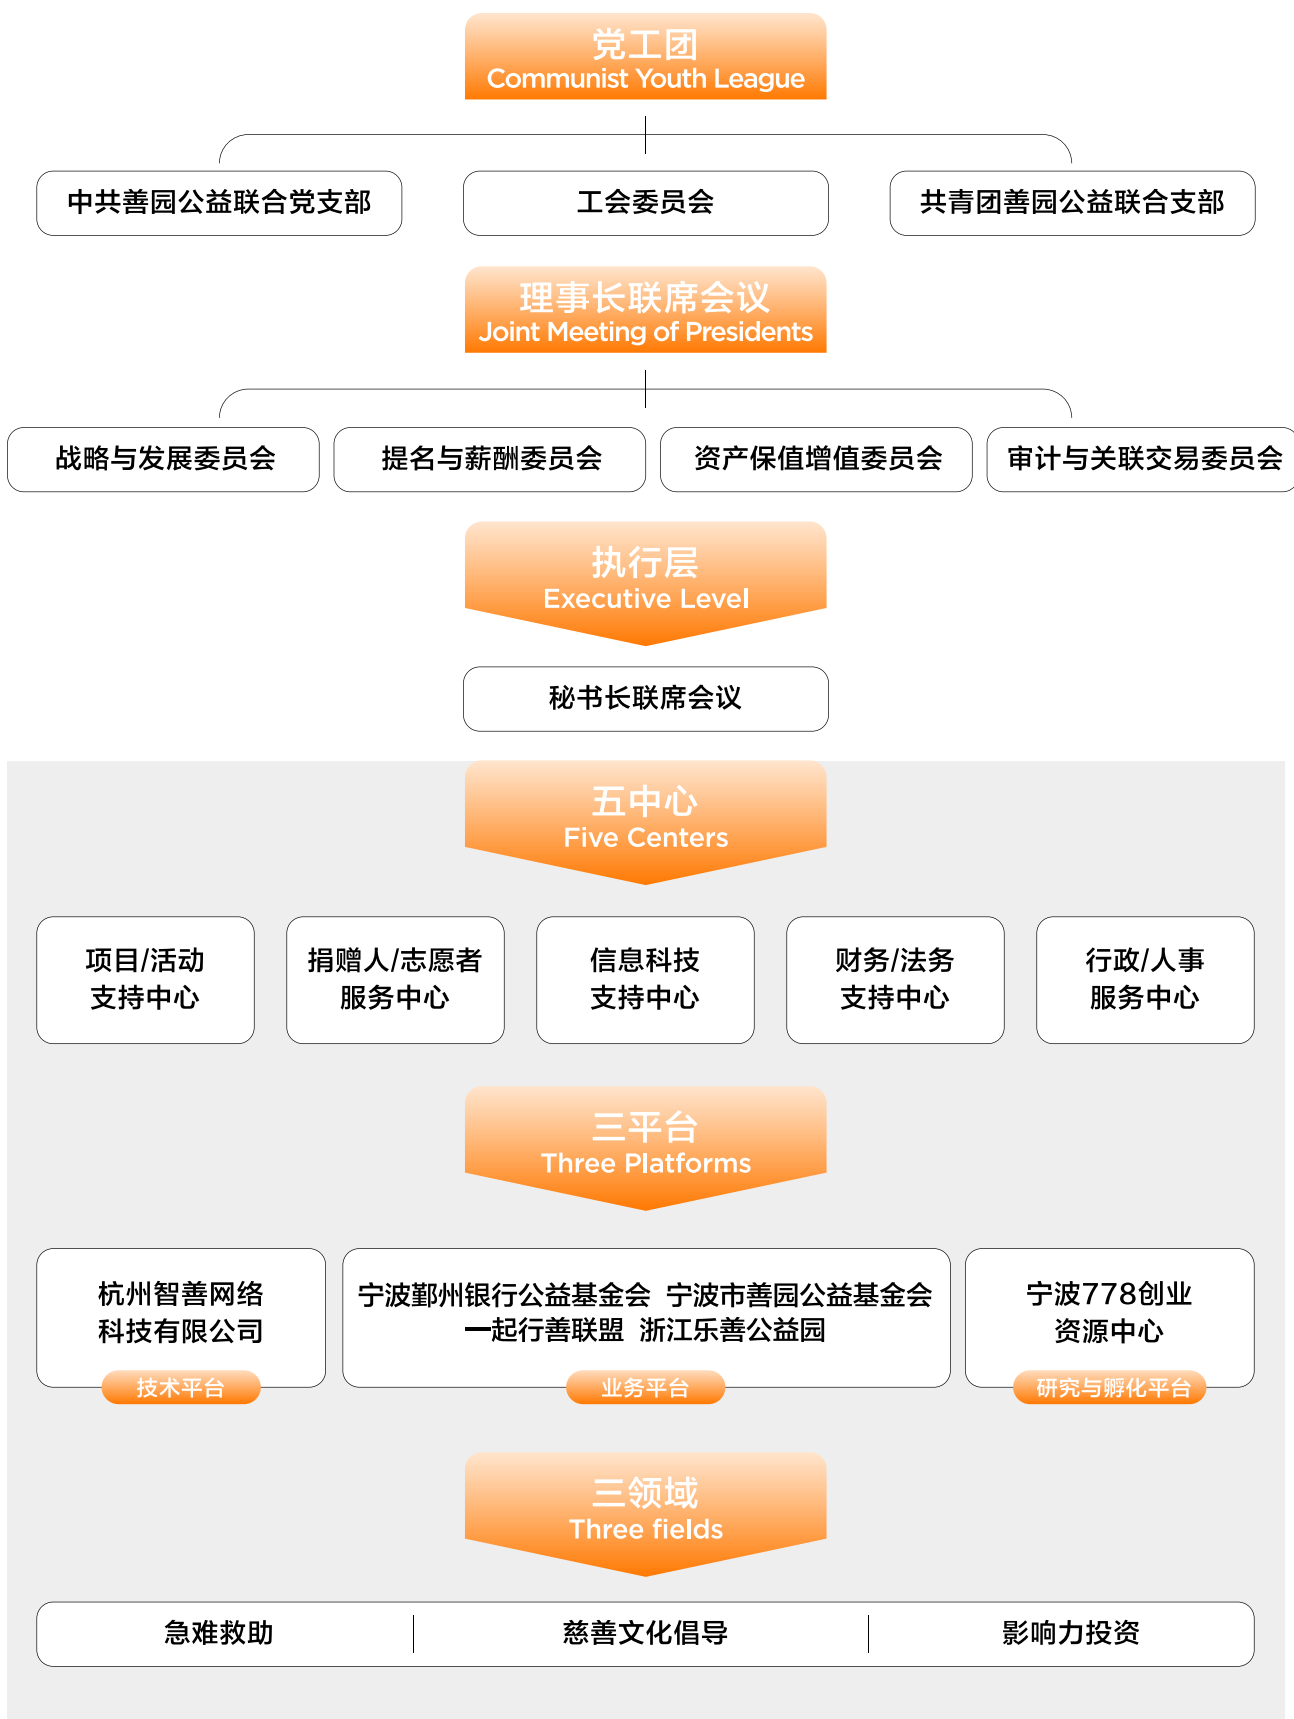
党工团
Communist Youth League

中共善园公益联合党支部

工会委员会

共青团善园公益联合支部

理事长联席会议
Joint Meeting of Presidents

战略与发展委员会

提名与薪酬委员会

资产保值增值委员会

审计与关联交易委员会

执行层
Executive Level

秘书长联席会议

五中心
Five Centers

项目/活动 支持中心

捐赠人/志愿者 服务中心

信息科技 支持中心

财务/法务 支持中心

行政/人事 服务中心

三平台
Three Platforms

杭州智善网络 科技有限公司

技术平台

宁波鄞州银行公益基金会 宁波市善园公益基金会 一起行善联盟 浙江乐善公益园

业务平台

宁波778创业 资源中心

研究与孵化平台

三领域
Three fields

急难救助

慈善文化倡导

影响力投资